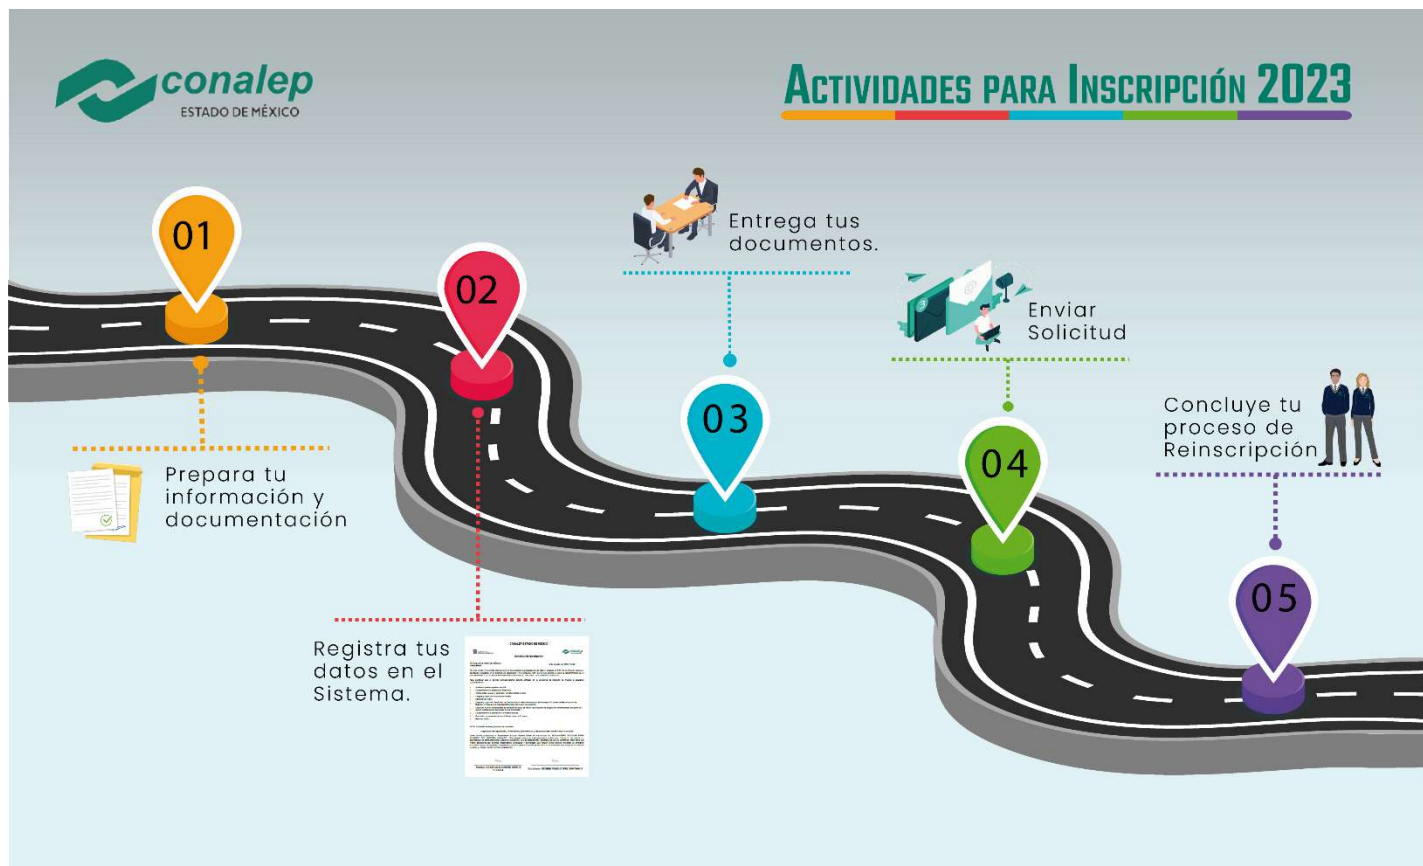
conalep
ESTADO DE MÉXICO

ACTIVIDADES PARA INSCRIPCIÓN 2023

01

Prepara tu información y documentación

02

Registra tus datos en el Sistema.

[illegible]

Entrega tus documentos.

03

Enviar Solicitud

04

Concluye tu proceso de Reinscripción

05